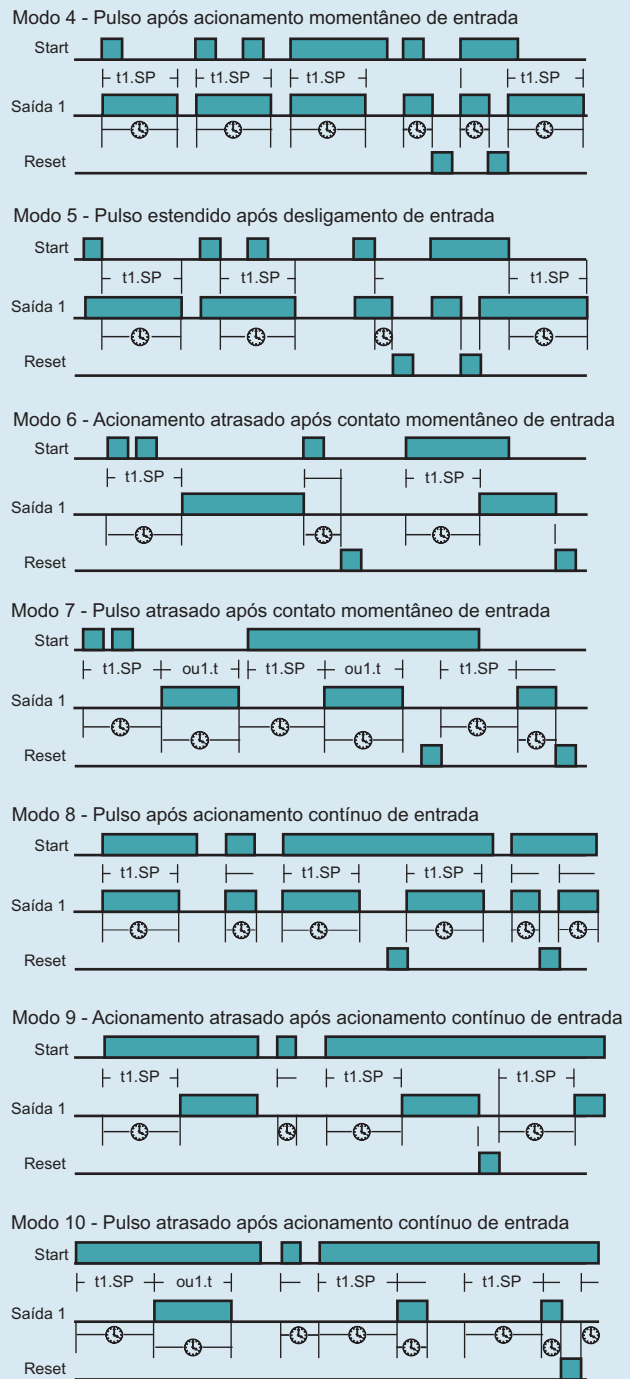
Modo 4 - Pulso após acionamento momentâneo de entrada

Start

t1.SP t1.SP t1.SP t1.SP

Saída 1

Reset

Modo 5 - Pulso estendido após desligamento de entrada

Start

t1.SP t1.SP t1.SP

Saída 1

Reset

Modo 6 - Acionamento atrasado após contato momentâneo de entrada

Start

t1.SP t1.SP

Saída 1

Reset

Modo 7 - Pulso atrasado após contato momentâneo de entrada

Start

t1.SP ou1.t t1.SP ou1.t t1.SP

Saída 1

Reset

Modo 8 - Pulso após acionamento contínuo de entrada

Start

t1.SP t1.SP t1.SP

Saída 1

Reset

Modo 9 - Acionamento atrasado após acionamento contínuo de entrada

Start

t1.SP t1.SP t1.SP

Saída 1

Reset

Modo 10 - Pulso atrasado após acionamento contínuo de entrada

Start

t1.SP ou1.t t1.SP t1.SP

Saída 1

Reset